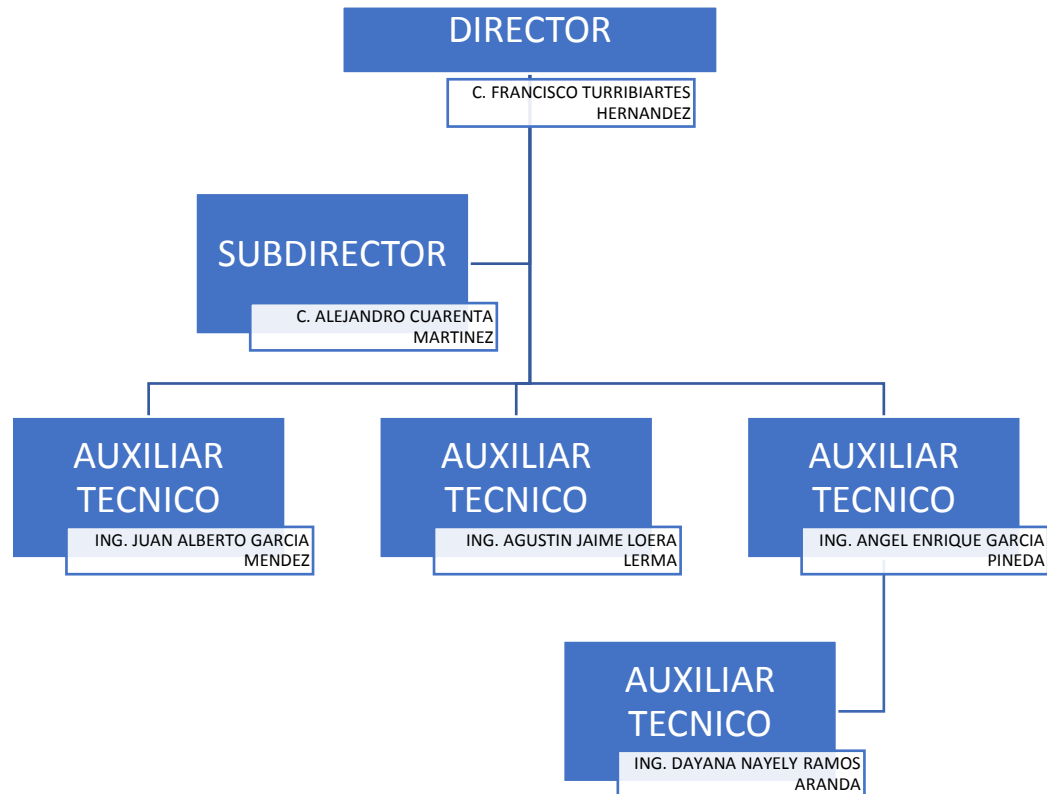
DIRECTOR

C. FRANCISCO TURRIBIARTES HERNANDEZ

SUBDIRECTOR

C. ALEJANDRO CUARENTA MARTINEZ

AUXILIAR TECNICO

ING. JUAN ALBERTO GARCIA MENDEZ

AUXILIAR TECNICO

ING. AGUSTIN JAIME LOERA LERMA

AUXILIAR TECNICO

ING. ANGEL ENRIQUE GARCIA PINEDA

AUXILIAR TECNICO

ING. DAYANA NAYELY RAMOS ARANDA